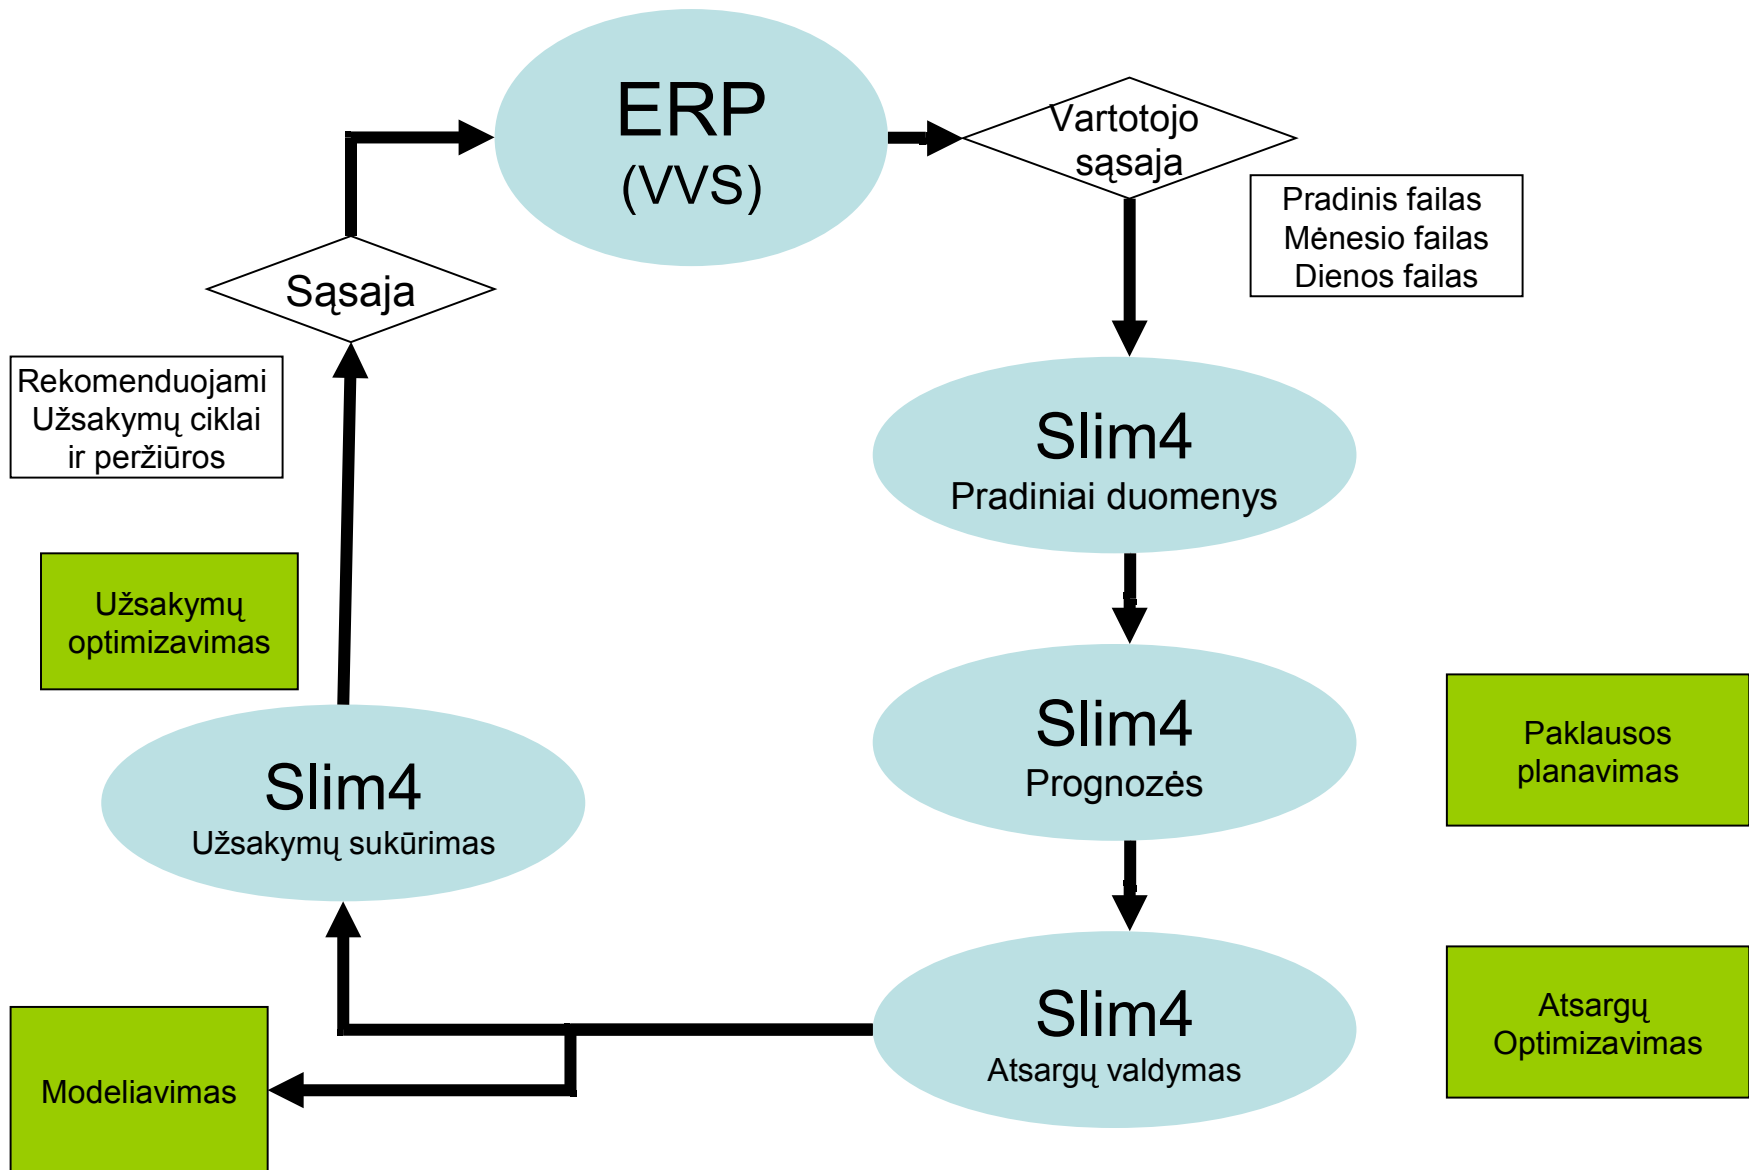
ERP
(VVS)

Vartotojo sąsaja

Pradinis failas
Mėnesio failas
Dienos failas

Sąsaja

Rekomenduojami Užsakymų ciklai ir peržiūros

Slim4
Pradiniai duomenys

Užsakymų optimizavimas

Slim4
Prognozės

Paklausos planavimas

Slim4
Užsakymų sukūrimas

Slim4
Atsargų valdymas

Atsargų Optimizavimas

Modeliavimas